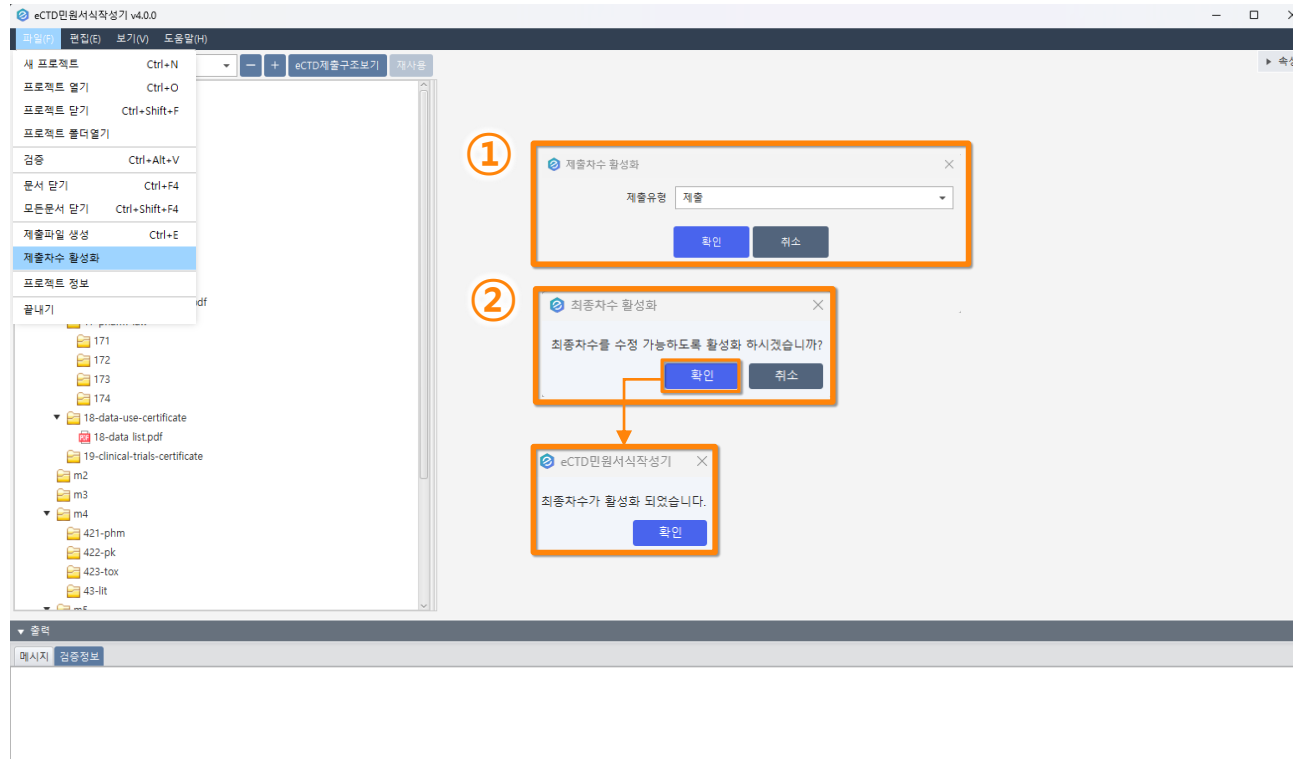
eCTD민원서식작성기 v4.0.0

파일(F) 편집(E) 보기(V) 도움말(H)

새 프로젝트 Ctrl+N
프로젝트 열기 Ctrl+O
프로젝트 닫기 Ctrl+Shift+F
프로젝트 폴더열기
검증 Ctrl+Alt+V
문서 닫기 Ctrl+F4
모든문서 닫기 Ctrl+Shift+F4
제출파일 생성 Ctrl+E
제출차수 활성화
프로젝트 정보
끝내기

eCTD제출구조보기 재사용

▸ 속성

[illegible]df
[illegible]
171
172
173
174
18-data-use-certificate
18-data list.pdf
19-clinical-trials-certificate
m2
m3
m4
421-phm
422-pk
423-tox
43-lit
m5

①
제출차수 활성화
제출유형 제출
확인 취소

②
최종차수 활성화
최종차수를 수정 가능하도록 활성화 하시겠습니까?
확인 취소

eCTD민원서식작성기
최종차수가 활성화 되었습니다.
확인

출력
메시지 검증정보